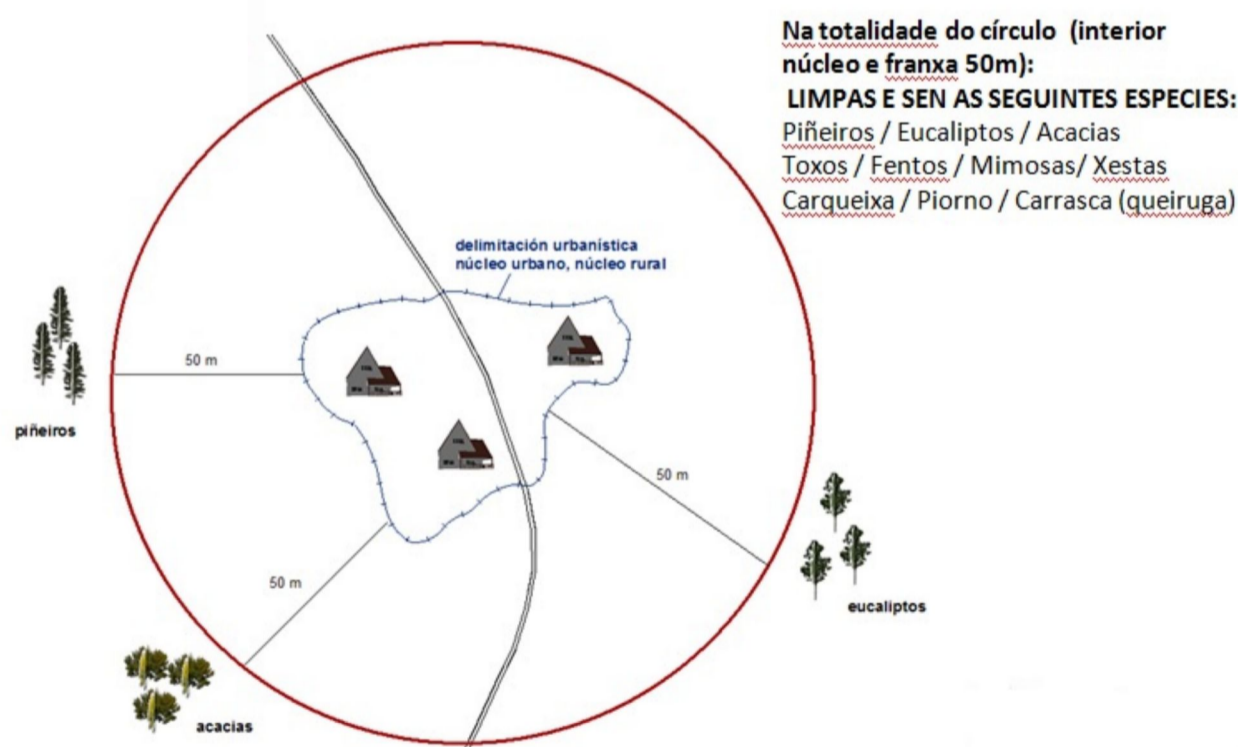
Na totalidade do círculo (interior núcleo e franxa 50m):
LIMPAS E SEN AS SEGUINTES ESPECIES:
Piñeiros / Eucaliptos / Acacias
Toxos / Fentos / Mimosas/ Xestas
Carqueixa / Piorno / Carrasca (queiruga)

delimitación urbanística
núcleo urbano, núcleo rural

50 m

piñeiros

50 m

50 m

eucaliptos

acacias